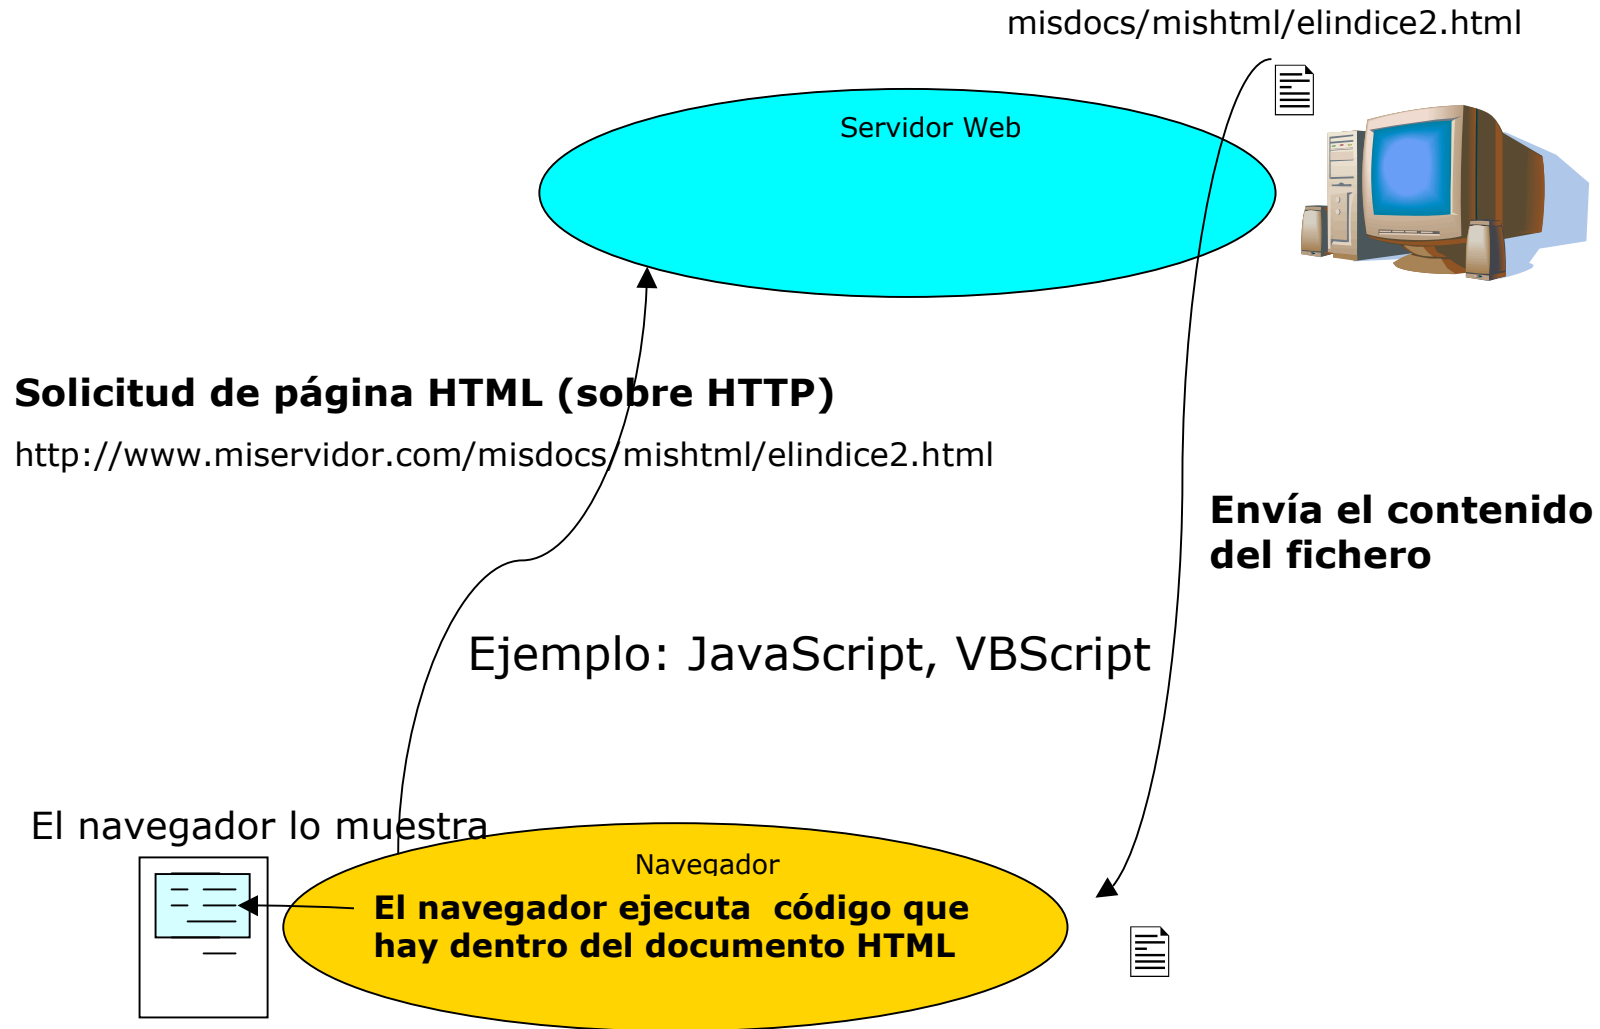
misdocs/mishtml/elindice2.html

Servidor Web

Solicitud de página HTML (sobre HTTP)

http://www.miservidor.com/misdocs/mishtml/elindice2.html

Envía el contenido del fichero

Ejemplo: JavaScript, VBScript

El navegador lo muestra

Navegador

El navegador ejecuta código que hay dentro del documento HTML